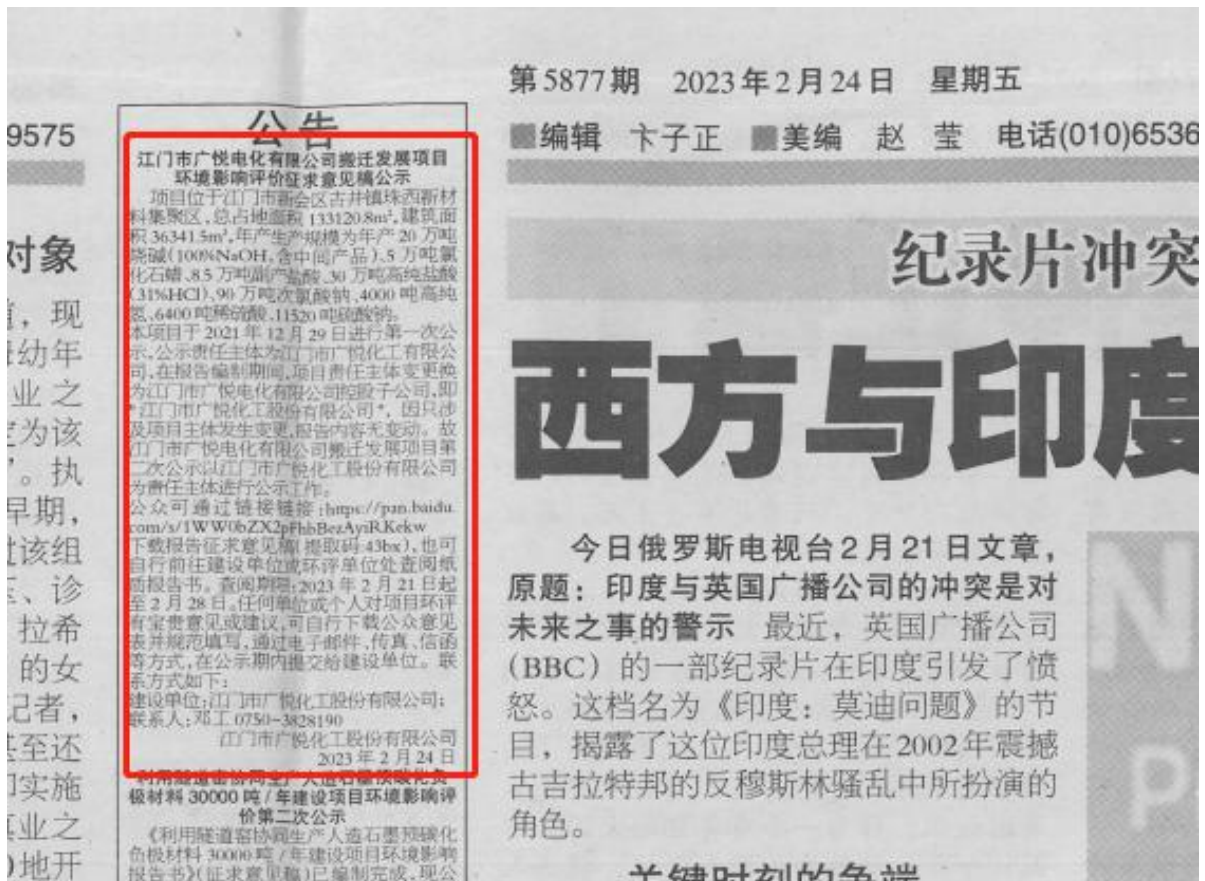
9575

对象

首，现
出幼年
业之
定为该
'。执
早期，
过该组
、诊
拉希
的女
记者，
甚至还
印实施
业之
)地开

公告

江门市广悦电化有限公司搬迁发展项目环境影响评价征求意见稿公示

项目位于江门市新会区古井镇珠西新材料集聚区，总占地面积133120.8m²，建筑面积36341.5m²，年产生产规模为年产20万吨烧碱(100%NaOH，含中间产品)，5万吨氯化石蜡，8.5万吨副产盐酸，30万吨高纯盐酸(31%HCl)，90万吨次氯酸钠，4000吨高纯氢，6400吨稀硫酸，11520吨硫酸钠。

本项目于2021年12月29日进行第一次公示，公示责任主体为江门市广悦化工有限公司，在报告编制期间，项目责任主体变更为江门市广悦电化有限公司控股子公司，即"江门市广悦化工股份有限公司"，因只涉及项目主体发生变更，报告内容无变动，故江门市广悦电化有限公司搬迁发展项目第二次公示以江门市广悦化工股份有限公司为责任主体进行公示工作。

公众可通过链接链接：https://pan.baidu.com/s/1WW0bZX2pFhbBezAyiRKekw 下载报告征求意见稿(提取码:43bx)，也可自行前往建设单位或环评单位处查阅纸质报告书。查阅期限：2023年2月21日起至2月28日。任何单位或个人对项目环评有宝贵意见或建议，可自行下载公众意见表并规范填写，通过电子邮件、传真、信函等方式，在公示期内提交给建设单位。联系方式如下：

建设单位：江门市广悦化工股份有限公司；联系人：邓工 0750-3828190

江门市广悦化工股份有限公司
2023年2月24日

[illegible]极材料30000吨/年建设项目环境影响评价第二次公示

《利用隧道窑协同生产人造石墨预碳化负极材料30000吨/年建设项目环境影响报告书》(征求意见稿)已编制完成，现公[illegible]

第5877期 2023年2月24日 星期五

编辑 卞子正 美编 赵莹 电话(010)6536

纪录片冲突

西方与印度

今日俄罗斯电视台2月21日文章，原题：印度与英国广播公司的冲突是对未来之事的警示 最近，英国广播公司(BBC)的一部纪录片在印度引发了愤怒。这档名为《印度：莫迪问题》的节目，揭露了这位印度总理在2002年震撼古吉拉特邦的反穆斯林骚乱中所扮演的角色。

关键时刻的争端